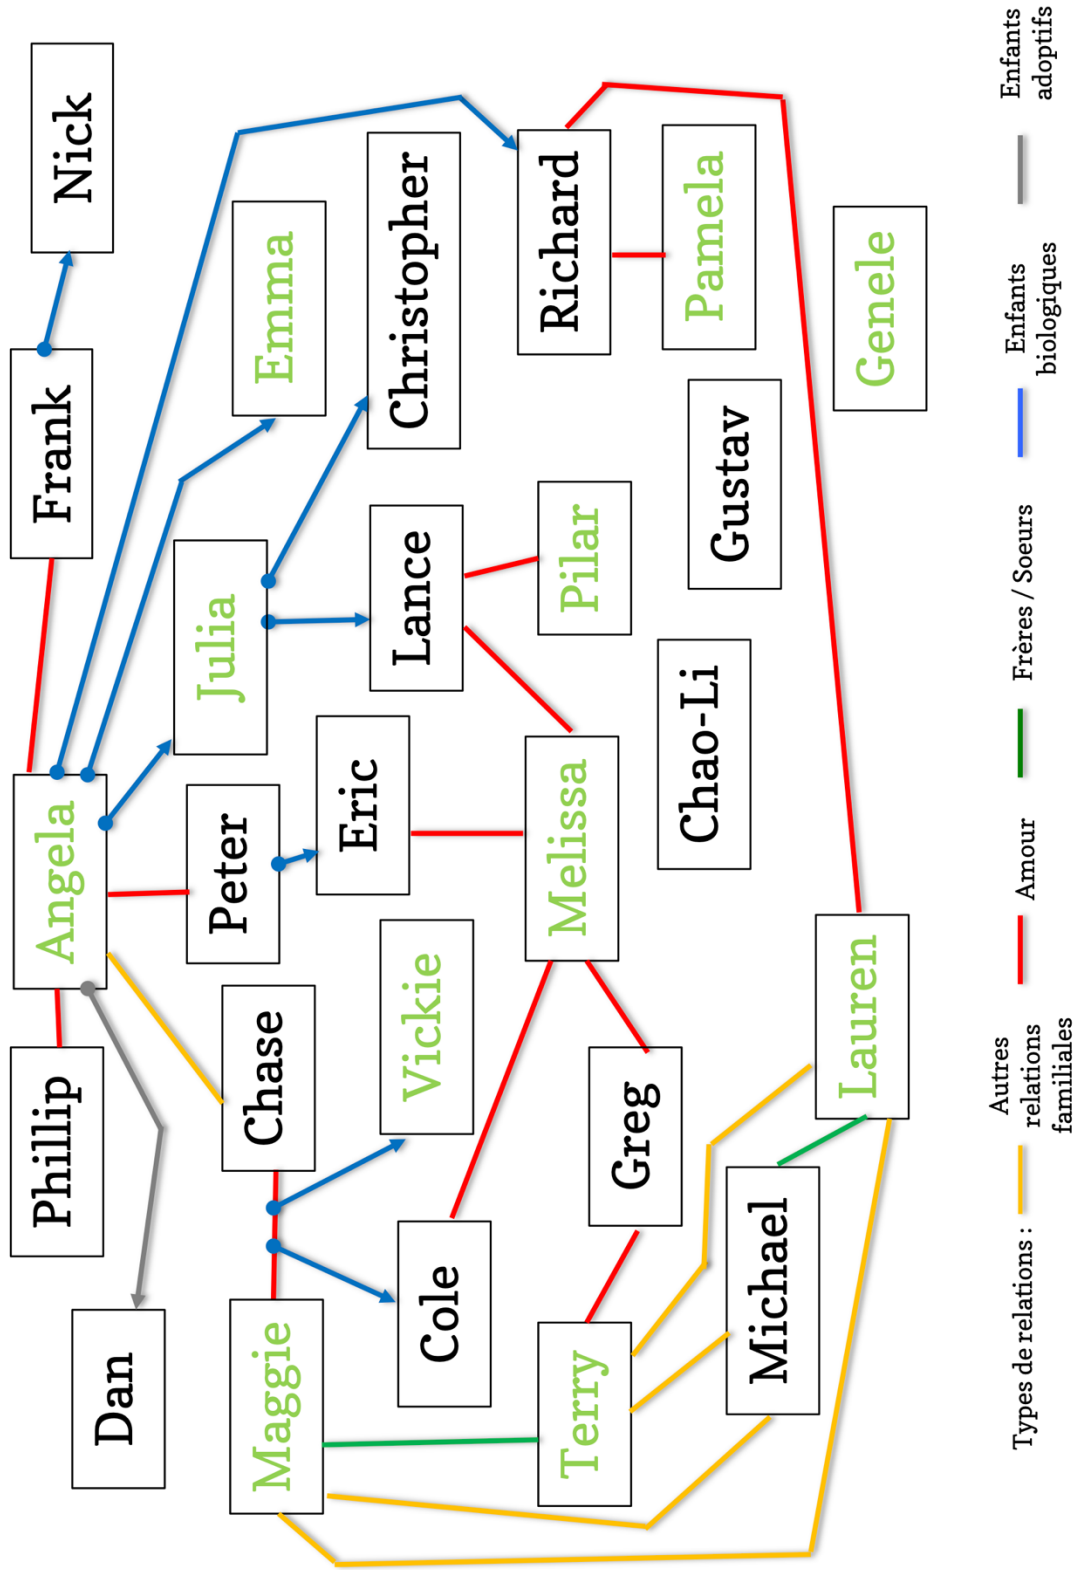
Nick
Frank
Emma
Christopher
Richard
Pamela
Genele
Gustav
Pilar
Lance
Julia
Eric
Melissa
Chao-Li
Angela
Peter
Vickie
Lauren
Phillip
Chase
Greg
Michael
Cole
Dan
Maggie
Terry

Types de relations :
Autres relations familiales
Amour
Frères / Soeurs
Enfants biologiques
Enfants adoptifs